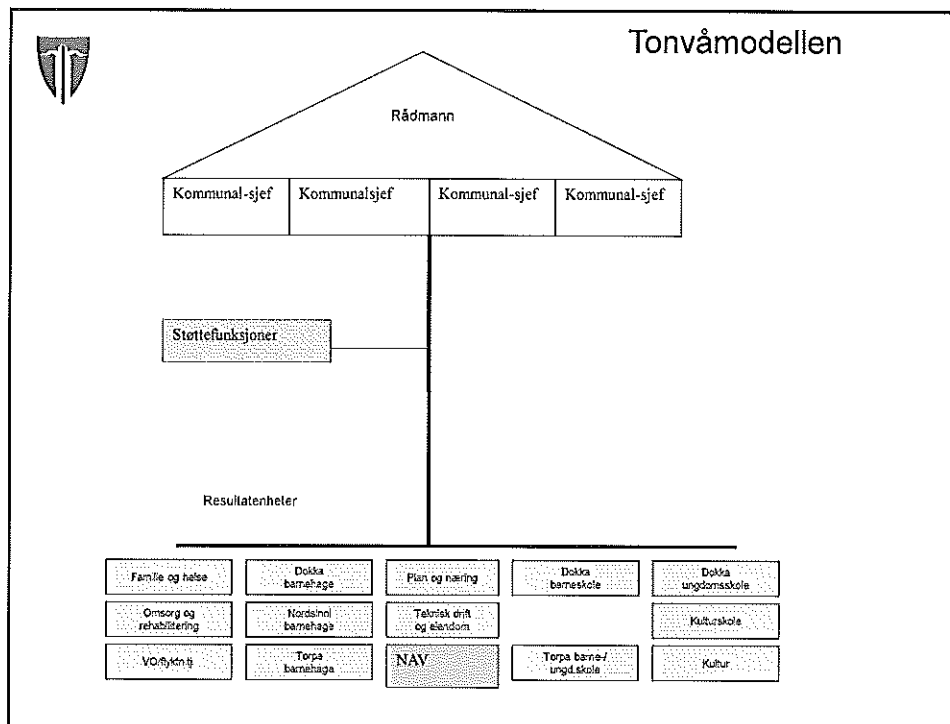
Tonvåmodellen

Rådmann

Kommunal-sjef
Kommunalsjef
Kommunal-sjef
Kommunal-sjef

Støttefunksjoner

Resultatenheter

Familie og helse
Dokka barnehage
Plan og næring
Dokka barneskole
Dokka ungdomsskole

Omsorg og rehabilitering
Nordsinni barnehage
Teknisk drift og eiendom
Kulturskole

VO/fyktn.tj
Torpa barnehage
NAV
Torpa barne-/ ungd.skole
Kultur